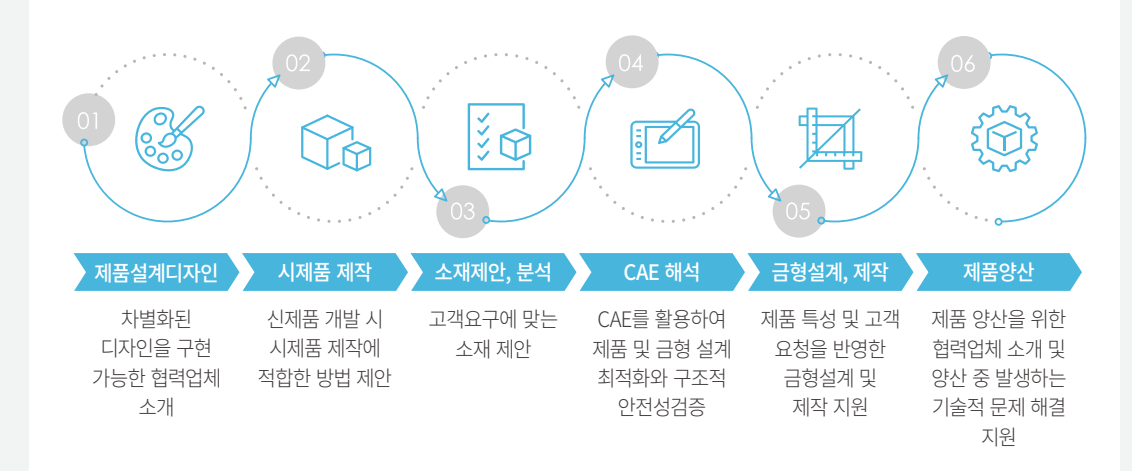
01

02

03

04

05

06

제품설계디자인

차별화된 디자인을 구현 가능한 협력업체 소개

시제품 제작

신제품 개발 시 시제품 제작에 적합한 방법 제안

소재제안, 분석

고객요구에 맞는 소재 제안

CAE 해석

CAE를 활용하여 제품 및 금형 설계 최적화와 구조적 안전성검증

금형설계, 제작

제품 특성 및 고객 요청을 반영한 금형설계 및 제작 지원

제품양산

제품 양산을 위한 협력업체 소개 및 양산 중 발생하는 기술적 문제 해결 지원